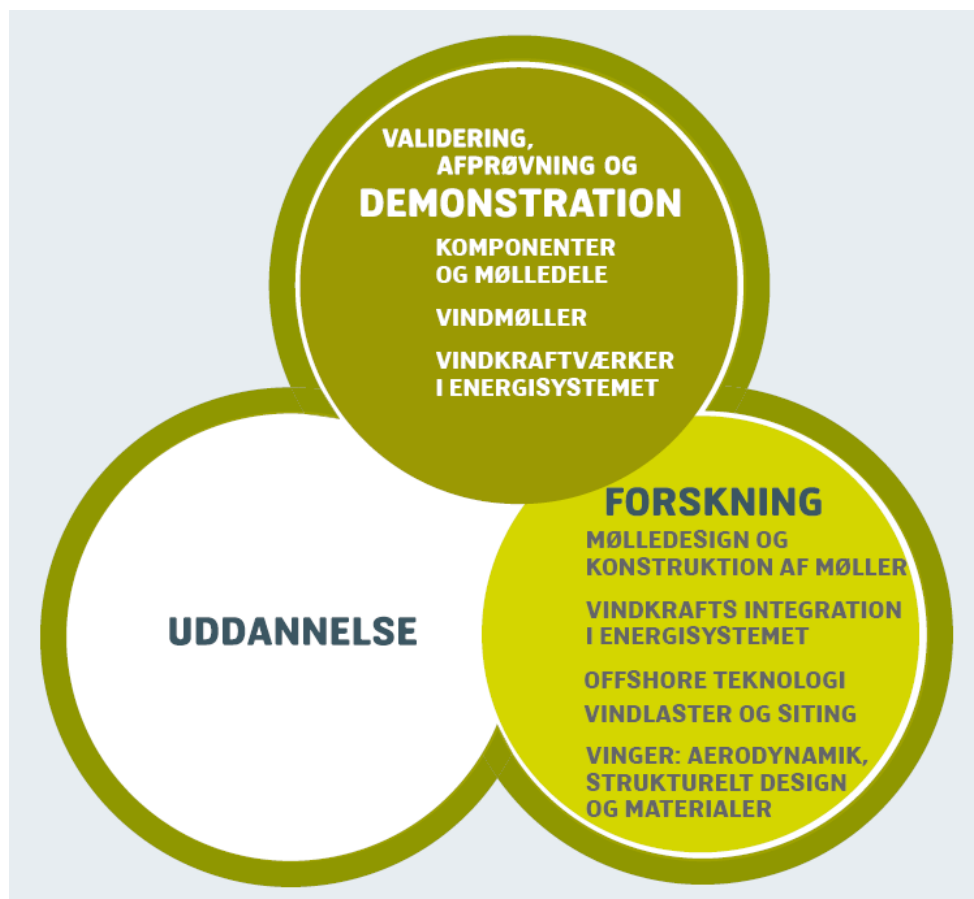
VALIDERING, AFPRØVNING OG
DEMONSTRATION

KOMPONENTER OG MØLLEDELE

VINDMØLLER

VINDKRAFTVÆRKER I ENERGISYSTEMET

UDDANNELSE

FORSKNING

MØLLEDESIGN OG KONSTRUKTION AF MØLLER

VINDKRAFTS INTEGRATION I ENERGISYSTEMET

OFFSHORE TEKNOLOGI

VINDLASTER OG SITING

VINGER: AERODYNAMIK, STRUKTURELT DESIGN OG MATERIALER